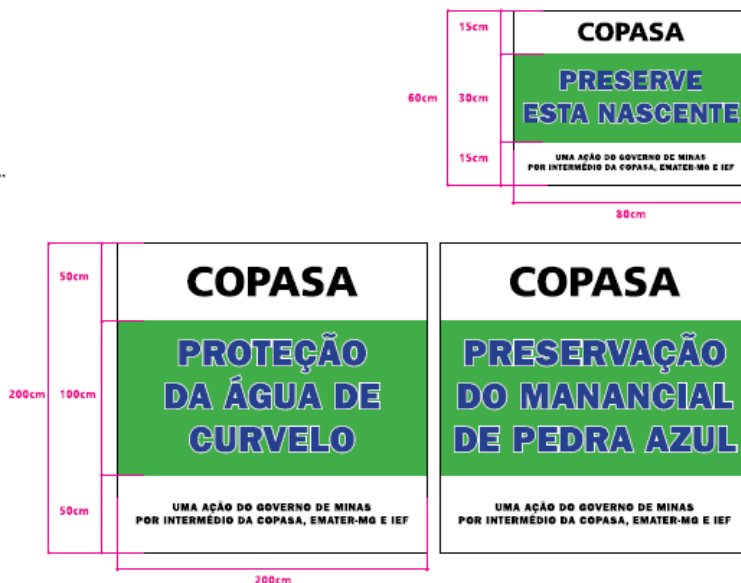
60cm 15cm 30cm 15cm

COPASA

PRESERVE ESTA NASCENTE

UMA AÇÃO DO GOVERNO DE MINAS POR INTERMÉDIO DA COPASA, EMATER-MG E IEF

80cm

200cm 50cm 100cm 50cm

COPASA

PROTEÇÃO DA ÁGUA DE CURVELO

UMA AÇÃO DO GOVERNO DE MINAS POR INTERMÉDIO DA COPASA, EMATER-MG E IEF

200cm

COPASA

PRESERVAÇÃO DO MANANCIAL DE PEDRA AZUL

UMA AÇÃO DO GOVERNO DE MINAS POR INTERMÉDIO DA COPASA, EMATER-MG E IEF